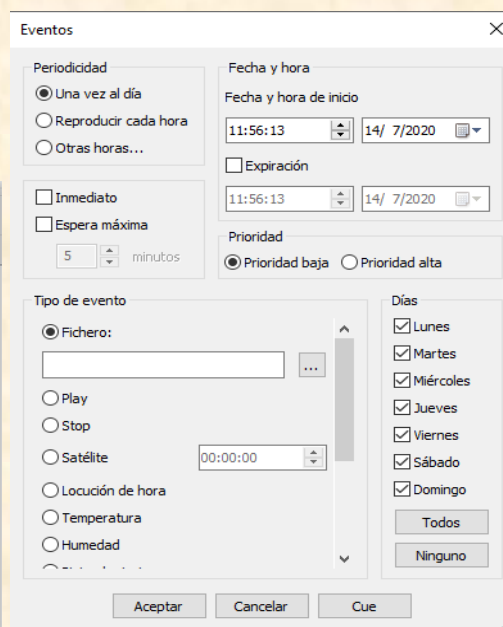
Eventos

Periodicidad
Una vez al día
Reproducir cada hora
Otras horas...

Inmediato
Espera máxima
5 minutos

Fecha y hora
Fecha y hora de inicio
11:56:13 14/ 7/2020
Expiración
11:56:13 14/ 7/2020

Prioridad
Prioridad baja Prioridad alta

Tipo de evento
Fichero:
...
Play
Stop
Satélite 00:00:00
Locución de hora
Temperatura
Humedad
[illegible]

Días
Lunes
Martes
Miércoles
Jueves
Viernes
Sábado
Domingo
Todos
Ninguno

Aceptar Cancelar Cue